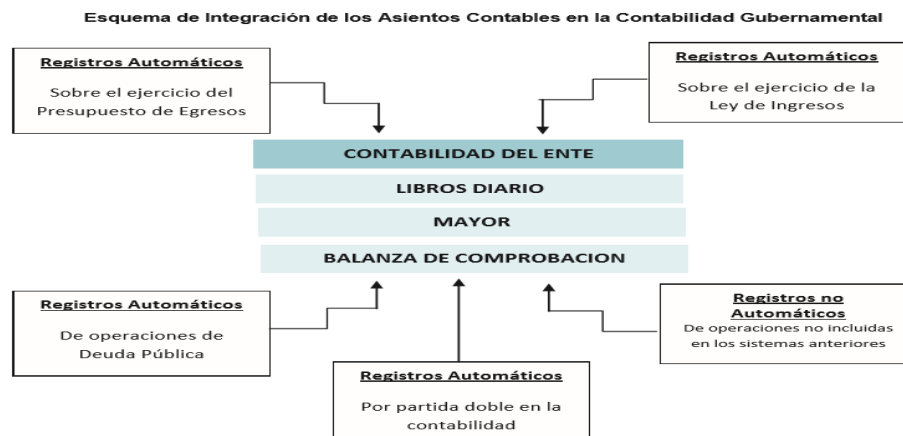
Esquema de Integración de los Asientos Contables en la Contabilidad Gubernamental

Registros Automáticos
Sobre el ejercicio del Presupuesto de Egresos

Registros Automáticos
Sobre el ejercicio de la Ley de Ingresos

CONTABILIDAD DEL ENTE

LIBROS DIARIO

MAYOR

BALANZA DE COMPROBACION

Registros Automáticos
De operaciones de Deuda Pública

Registros no Automáticos
De operaciones no incluidas en los sistemas anteriores

Registros Automáticos
Por partida doble en la contabilidad